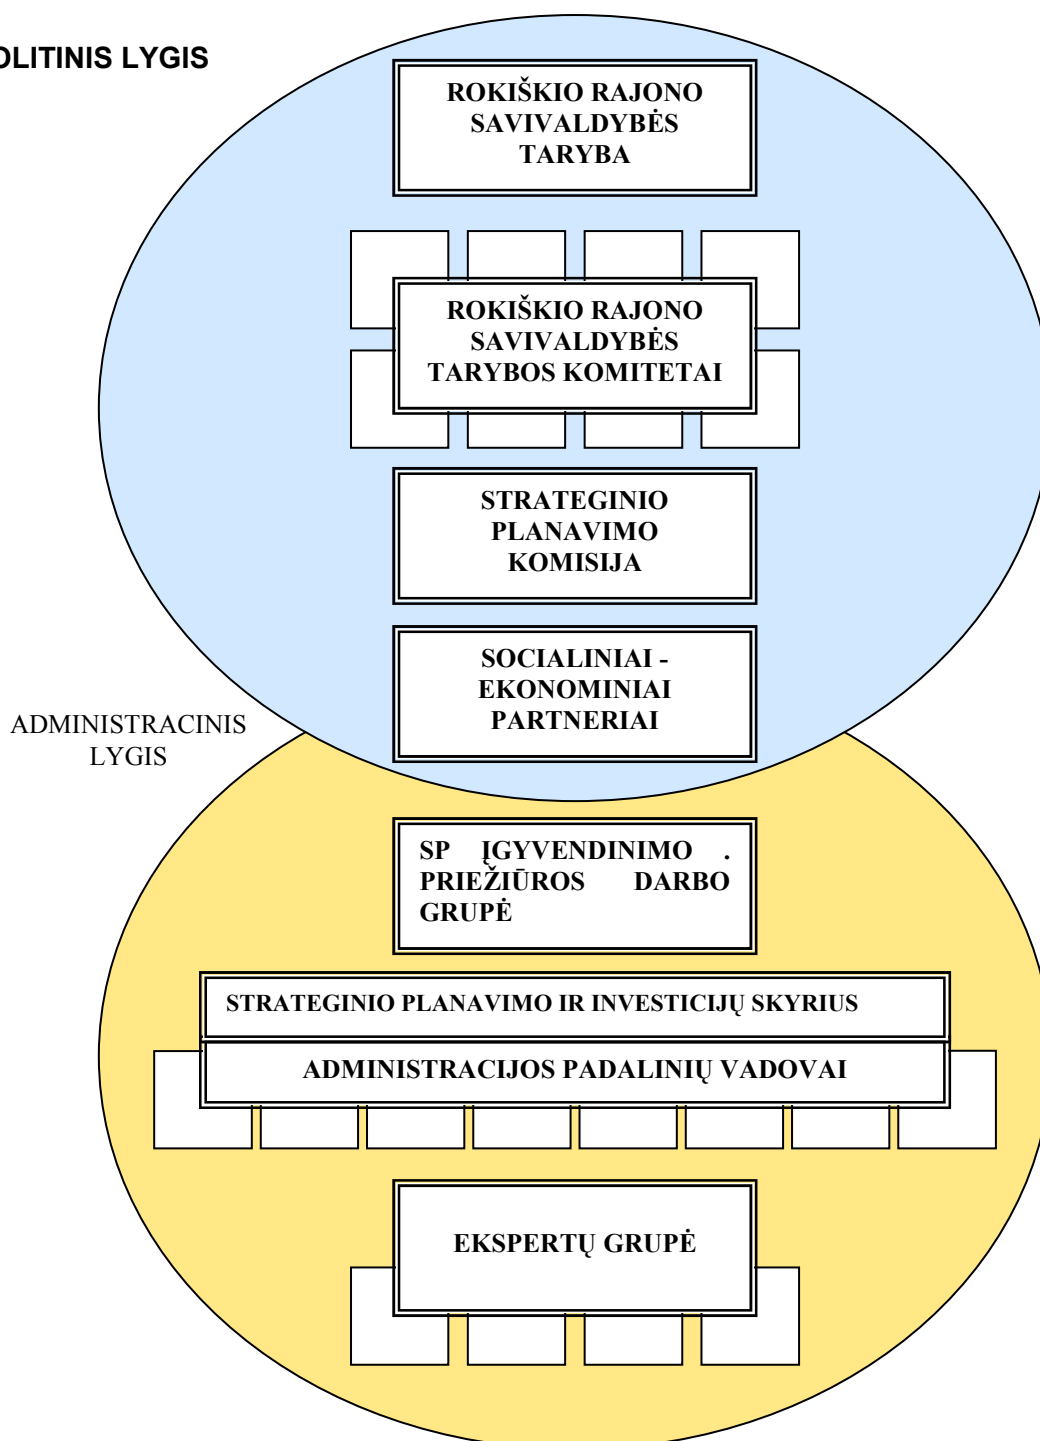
OLITINIS LYGIS

ROKIŠKIO RAJONO SAVIVALDYBĖS TARYBA

ROKIŠKIO RAJONO SAVIVALDYBĖS TARYBOS KOMITETAI

STRATEGINIO PLANAVIMO KOMISIJA

SOCIALINIAI - EKONOMINIAI PARTNERIAI

ADMINISTRACINIS LYGIS

SP ĮGYVENDINIMO . PRIEŽIŪROS DARBO GRUPĖ

STRATEGINIO PLANAVIMO IR INVESTICIJŲ SKYRIUS

ADMINISTRACIJOS PADALINIŲ VADOVAI

EKSPERTŲ GRUPĖ